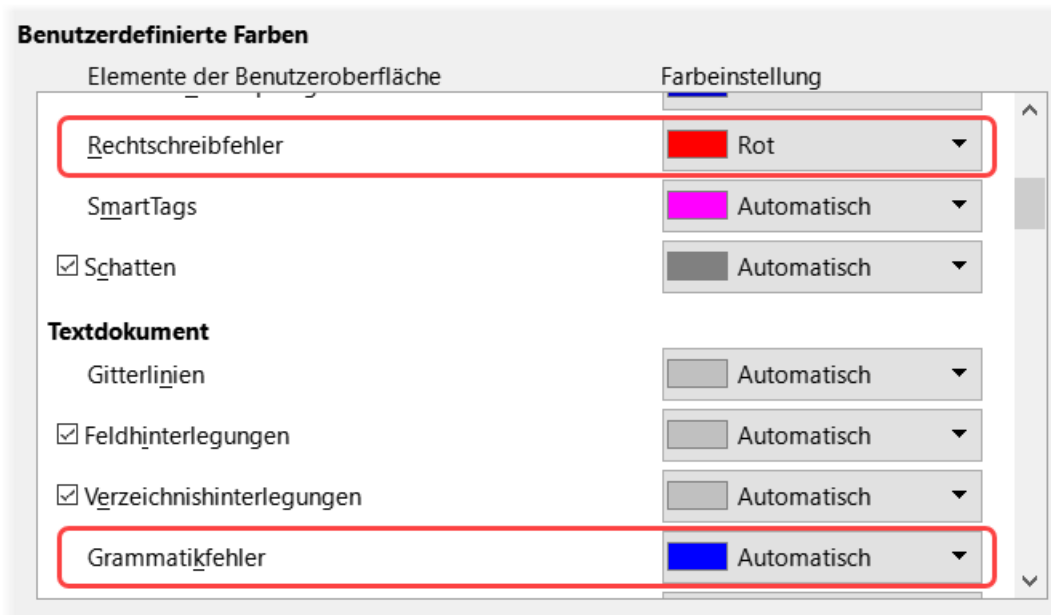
Benutzerdefinierte Farben

Elemente der Benutzeroberfläche | Farbeinstellung

Rechtschreibfehler | Rot

SmartTags | Automatisch

☑ Schatten | Automatisch

Textdokument

Gitterlinien | Automatisch

☑ Feldhinterlegungen | Automatisch

☑ Verzeichnishinterlegungen | Automatisch

Grammatikfehler | Automatisch